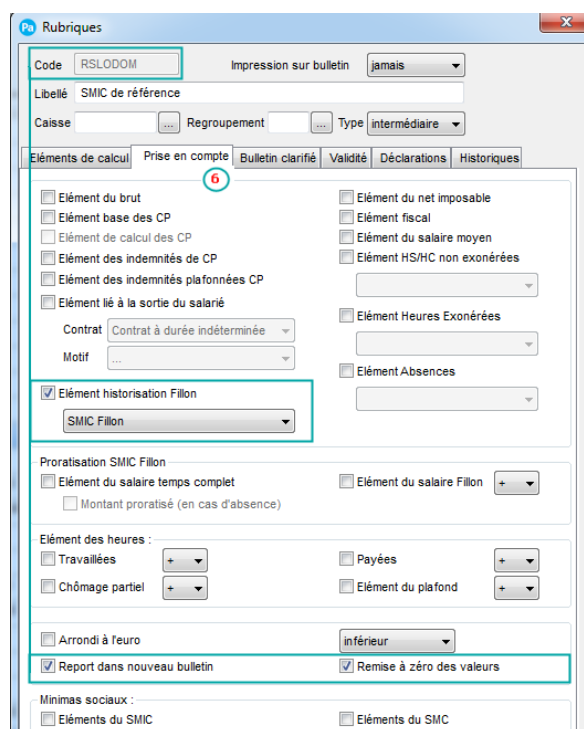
Pa Rubriques

Code RSLODOM
Impression sur bulletin jamais
Libellé SMIC de référence
Caisse ... Regroupement ... Type intermédiaire

Eléments de calcul | Prise en compte | Bulletin clarifié | Validité | Déclarations | Historiques

6

Elément du brut
Elément base des CP
Elément de calcul des CP
Elément des indemnités de CP
Elément des indemnités plafonnées CP
Elément lié à la sortie du salarié
Contrat Contrat à durée indéterminée
Motif ...
Elément historisation Fillon
SMIC Fillon

Elément du net imposable
Elément fiscal
Elément du salaire moyen
Elément HS/HC non exonérées
Elément Heures Exonérées
Elément Absences

Proratisation SMIC Fillon
Elément du salaire temps complet
Montant proratisé (en cas d'absence)
Elément du salaire Fillon +

Elément des heures :
Travaillées +
Chômage partiel +
Payées +
Elément du plafond +

Arrondi à l'euro
inférieur
Report dans nouveau bulletin
Remise à zéro des valeurs

Minimas sociaux :
Eléments du SMIC
Eléments du SMC